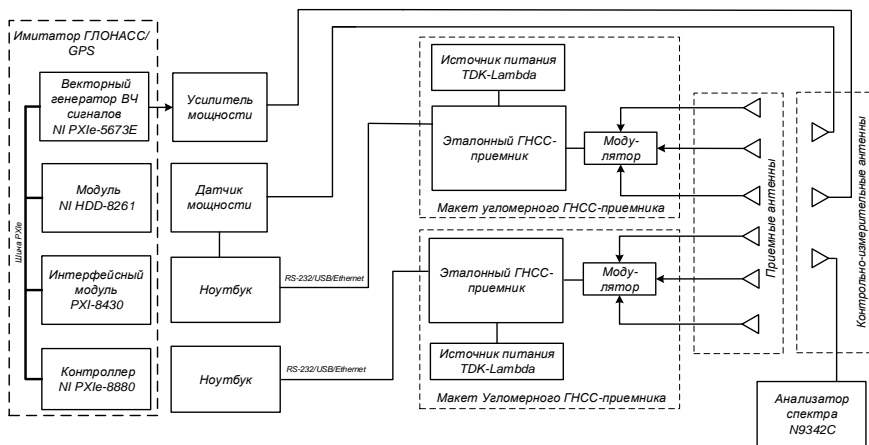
Имитатор ГЛОНАСС/ GPS

Векторный генератор ВЧ сигналов NI PXIe-5673E

Модуль NI HDD-8261

Интерфейсный модуль PXI-8430

Контроллер NI PXIe-8880

Шина PXIe

Усилитель мощности

Датчик мощности

Ноутбук

Ноутбук

RS-232/USB/Ethernet

RS-232/USB/Ethernet

Источник питания TDK-Lambda

Эталонный ГНСС-приемник

Модулятор

Макет угломерного ГНСС-приемника

Эталонный ГНСС-приемник

Модулятор

Источник питания TDK-Lambda

Макет Угломерного ГНСС-приемника

Приемные антенны

Контрольно-измерительные антенны

Анализатор спектра N9342C